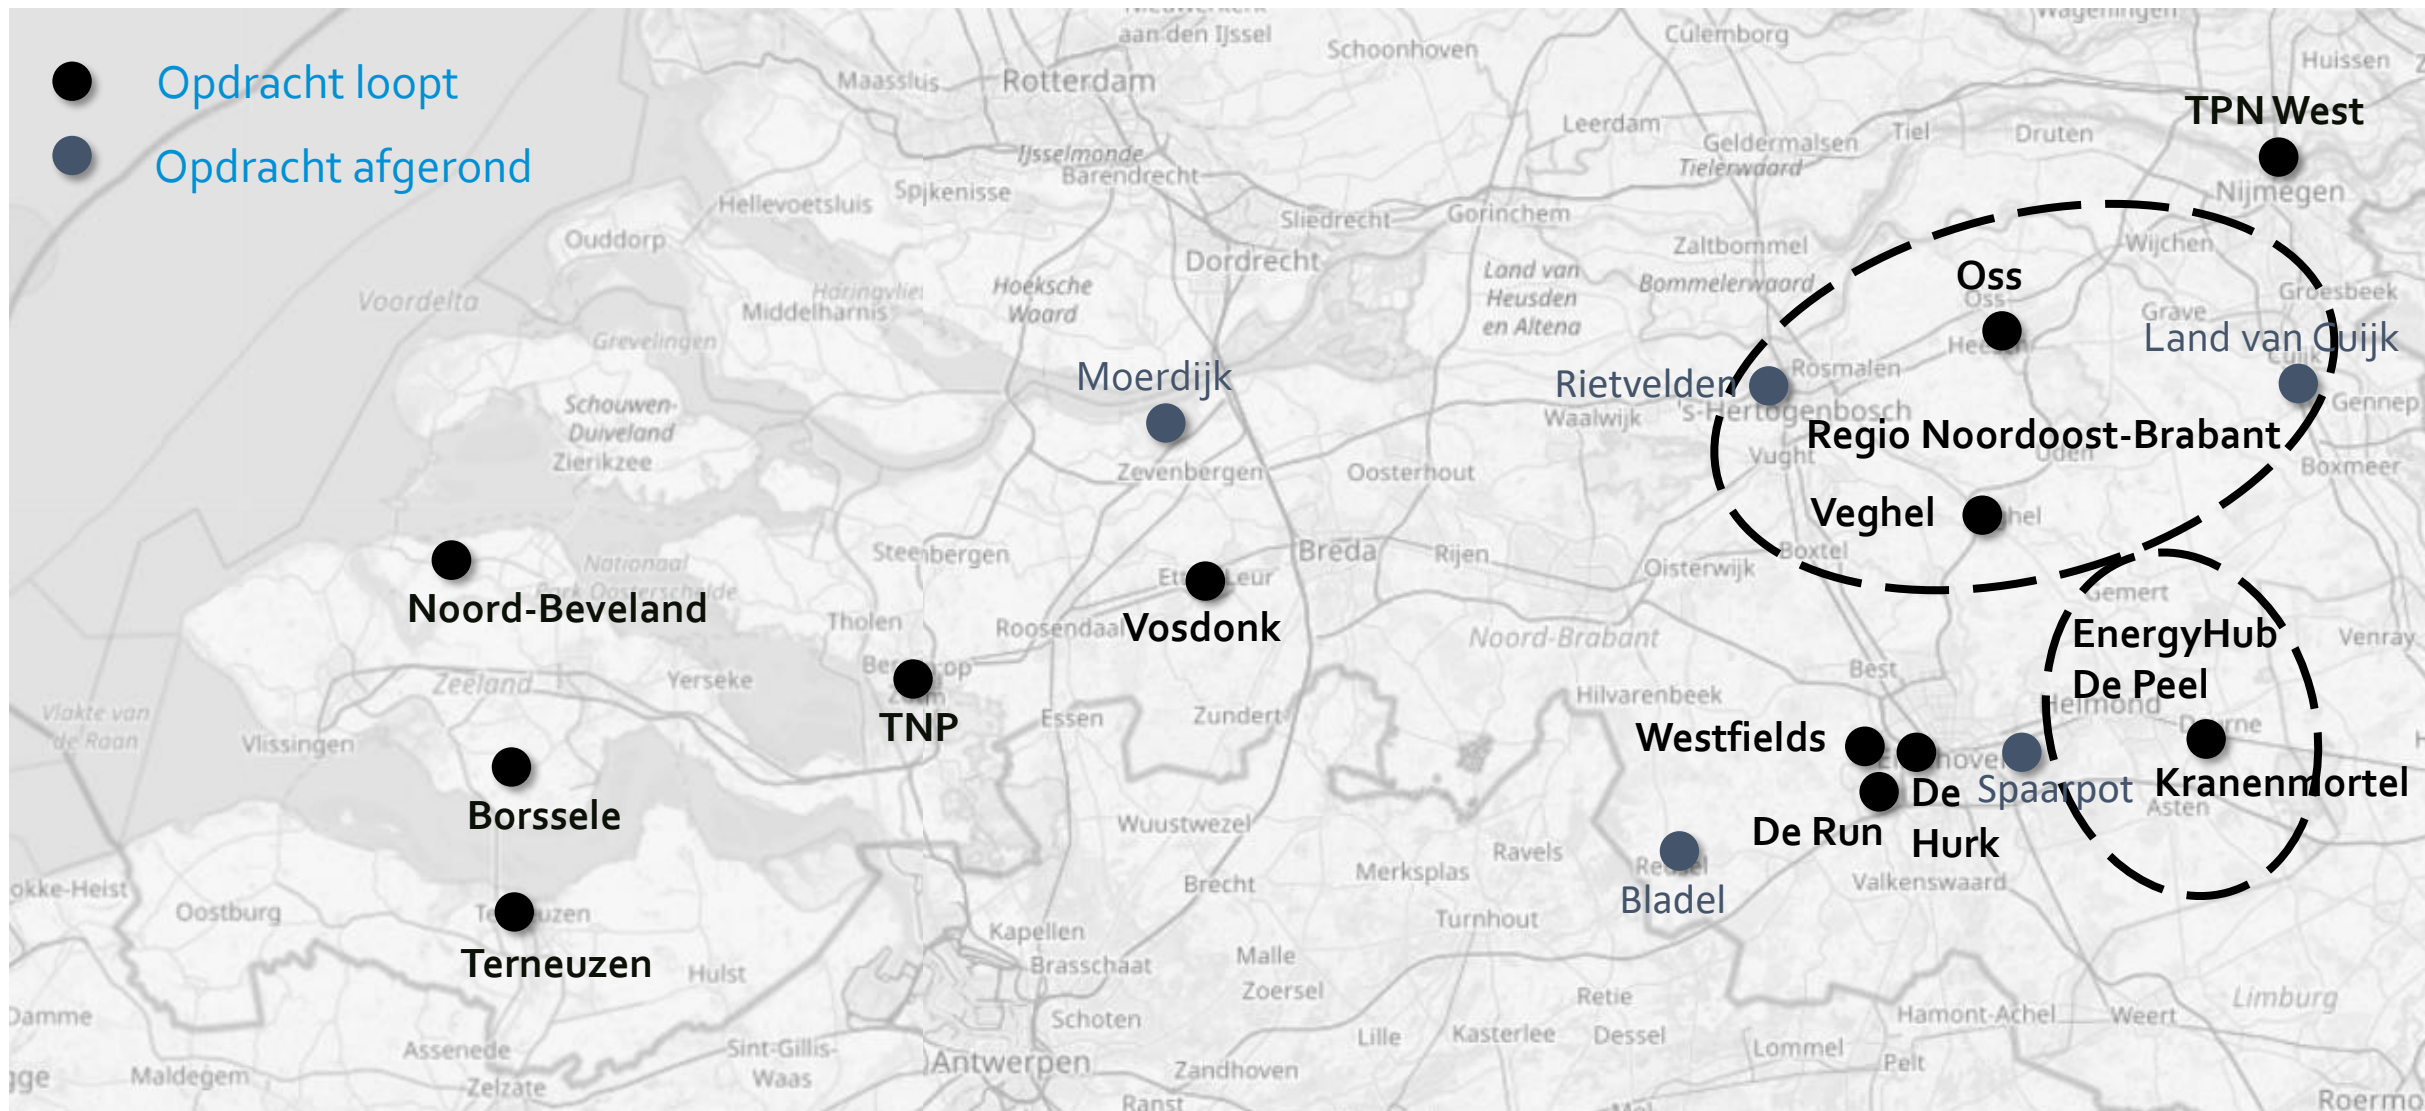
Opdracht loopt
Opdracht afgerond

TPN West
Oss
Land van Cuijk
Rietvelden
Regio Noordoost-Brabant
Veghel
Moerdijk
Noord-Beveland
Vosdonk
TNP
EnergyHub De Peel
Westfields
De Hurk
De Run
Spaarpot
Kranenmortel
Borssele
Bladel
Terneuzen

Rotterdam
Maassluis
aan den IJssel
Schoonhoven
Culemborg
Huissen
Leerdam
Geldermalsen
Tielerwaard
Tiel
Druten
Nijmegen
IJsselmonde
Barendrecht
Spijkenisse
Hellevoetsluis
Sliedrecht
Gorinchem
Zaltbommel
Wijchen
Ouddorp
Dordrecht
Land van Heusden en Altena
Bommelerwaard
Groesbeek
Grave
Voordelta
Haringvliet
Middelharnis
Hoeksche Waard
Grevelingen
Rosmalen
Gennep
Schouwen-Duiveland
Zierikzee
Waalwijk
's-Hertogenbosch
Vught
Uden
Boxmeer
Zevenbergen
Oosterhout
Boxtel
Steenbergen
Breda
Rijen
Oisterwijk
Gemert
Nationaal Park Oosterschelde
Tholen
Roosendaal
Noord-Brabant
Venray
Zeeland
Yerseke
Best
Vlakte van de Raan
Vlissingen
Essen
Zundert
Hilvarenbeek
Helmond
Asten
Wuustwezel
Ravels
Valkenswaard
Knokke-Heist
Oostburg
Brecht
Merksplas
Turnhout
Kapellen
Brasschaat
Malle
Hulst
Zoersel
Retie
Limburg
Damme
Schoten
Lille
Kasterlee
Dessel
Hamont-Achel
Weert
Assenede
Sint-Gillis-Waas
Lommel
Maldegem
Zelzate
Antwerpen
Zandhoven
Pelt
Ranst
Roermond